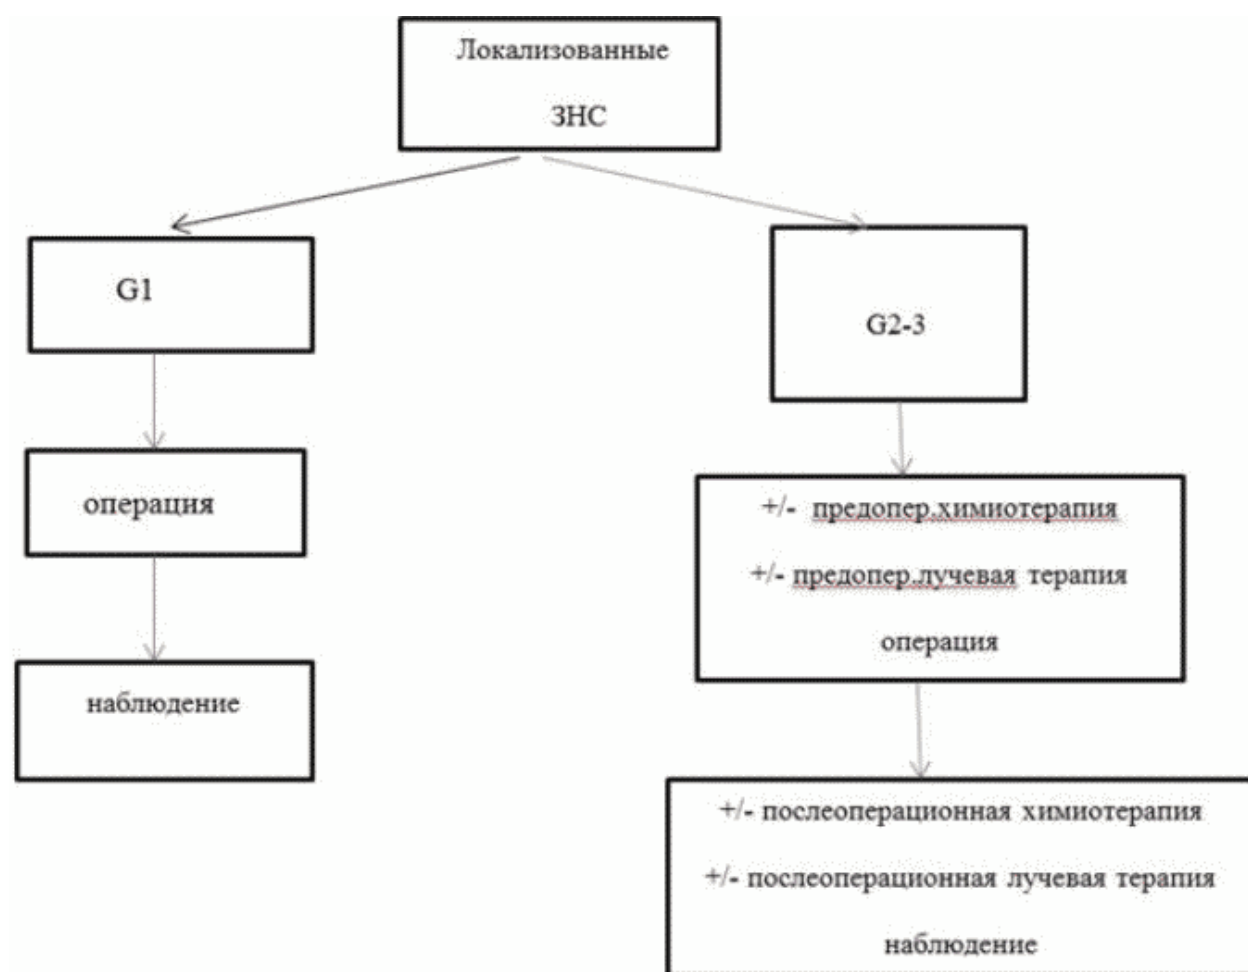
Локализованные ЗНС

G1

операция

наблюдение

G2-3

+/- предопер.химиотерапия

+/- предопер.лучевая терапия

операция

+/- послеоперационная химиотерапия

+/- послеоперационная лучевая терапия

наблюдение